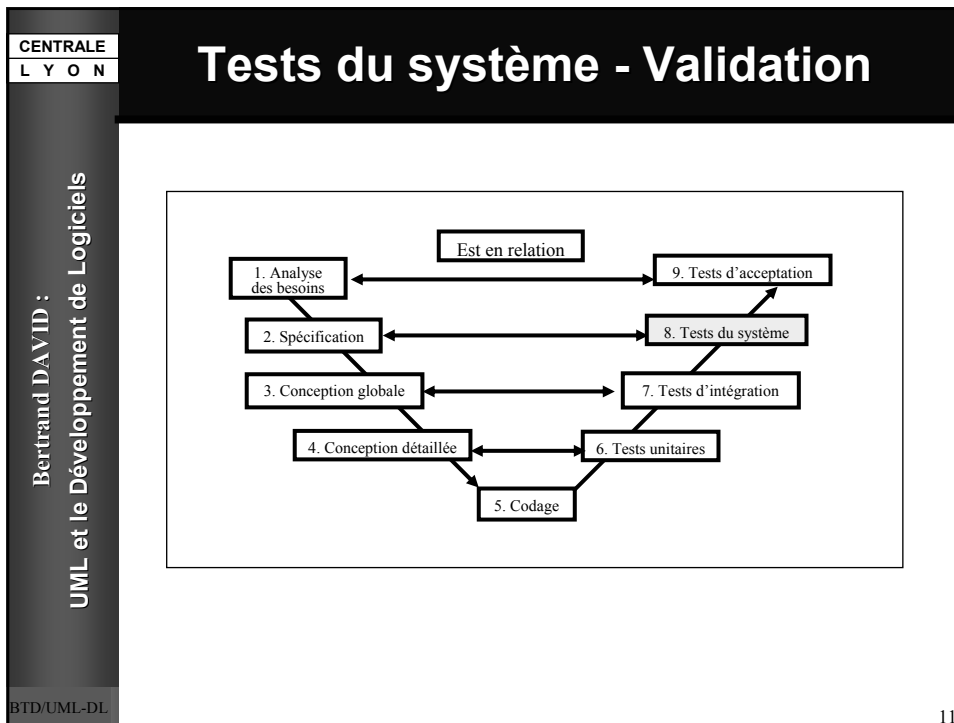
CENTRALE
L Y O N

Tests du système - Validation

Bertrand DAVID :
UML et le Développement de Logiciels

Est en relation

1. Analyse des besoins

9. Tests d'acceptation

2. Spécification

8. Tests du système

3. Conception globale

7. Tests d'intégration

4. Conception détaillée

6. Tests unitaires

5. Codage

BTD/UML-DL

11